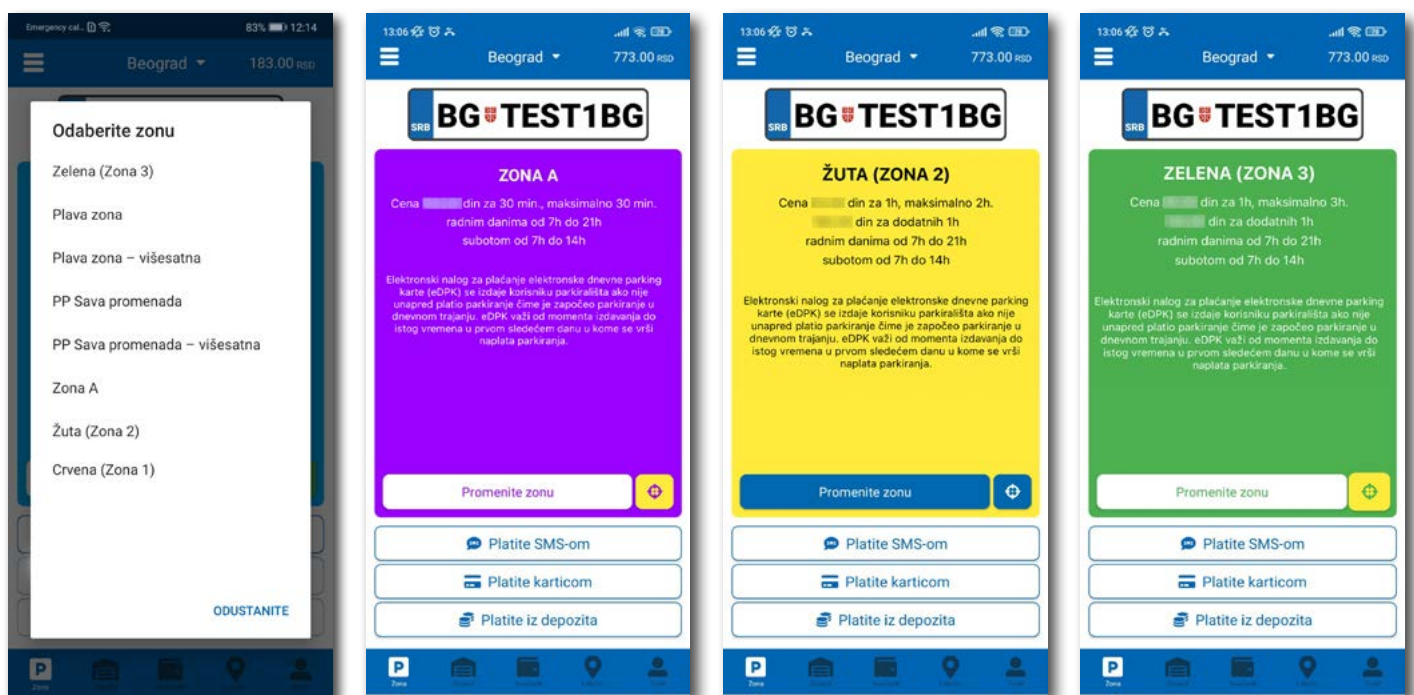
Emergency cal... 83% 12:14

Beograd 183.00 RSD

Odaberite zonu

Zelena (Zona 3)

Plava zona

Plava zona – višesatna

PP Sava promenada

PP Sava promenada – višesatna

Zona A

Žuta (Zona 2)

Crvena (Zona 1)

ODUSTANITE

P
Zona

13:06

Beograd 773.00 RSD

SRB BG TEST1BG

ZONA A

Cena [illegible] din za 30 min., maksimalno 30 min. radnim danima od 7h do 21h subotom od 7h do 14h

Elektronski nalog za plaćanje elektronske dnevne parking karte (eDPK) se izdaje korisniku parkirališta ako nije unapred platio parkiranje čime je započeo parkiranje u dnevnom trajanju. eDPK važi od momenta izdavanja do istog vremena u prvom sledećem danu u kome se vrši naplata parkiranja.

Promenite zonu

Platite SMS-om

Platite karticom

Platite iz depozita

P
Zona

13:06

Beograd 773.00 RSD

SRB BG TEST1BG

ŽUTA (ZONA 2)

Cena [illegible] din za 1h, maksimalno 2h. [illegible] din za dodatnih 1h radnim danima od 7h do 21h subotom od 7h do 14h

Elektronski nalog za plaćanje elektronske dnevne parking karte (eDPK) se izdaje korisniku parkirališta ako nije unapred platio parkiranje čime je započeo parkiranje u dnevnom trajanju. eDPK važi od momenta izdavanja do istog vremena u prvom sledećem danu u kome se vrši naplata parkiranja.

Promenite zonu

Platite SMS-om

Platite karticom

Platite iz depozita

P
Zona

13:06

Beograd 773.00 RSD

SRB BG TEST1BG

ZELENA (ZONA 3)

Cena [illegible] din za 1h, maksimalno 3h. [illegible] din za dodatnih 1h radnim danima od 7h do 21h subotom od 7h do 14h

Elektronski nalog za plaćanje elektronske dnevne parking karte (eDPK) se izdaje korisniku parkirališta ako nije unapred platio parkiranje čime je započeo parkiranje u dnevnom trajanju. eDPK važi od momenta izdavanja do istog vremena u prvom sledećem danu u kome se vrši naplata parkiranja.

Promenite zonu

Platite SMS-om

Platite karticom

Platite iz depozita

P
Zona